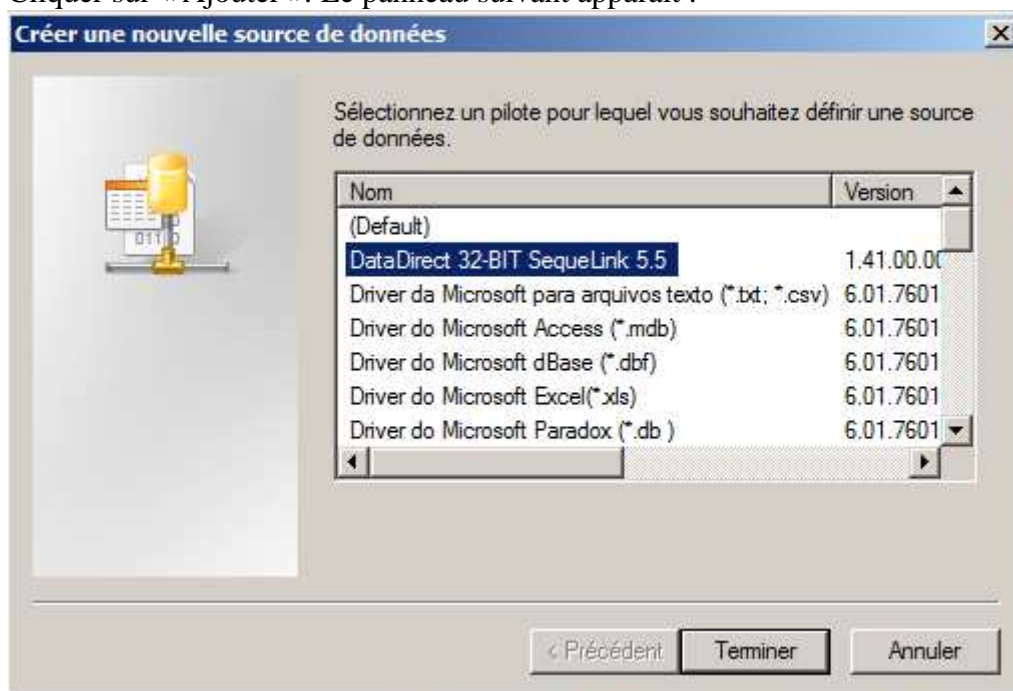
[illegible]

Créer une nouvelle source de données

Sélectionnez un pilote pour lequel vous souhaitez définir une source de données.

| Nom | Version |
|---|---|
| (Default) | |
| DataDirect 32-BIT SequeLink 5.5 | 1.41.00.0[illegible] |
| Driver da Microsoft para arquivos texto (*.txt; *.csv) | 6.01.7601 |
| Driver do Microsoft Access (*.mdb) | 6.01.7601 |
| Driver do Microsoft dBase (*.dbf) | 6.01.7601 |
| Driver do Microsoft Excel(*.xls) | 6.01.7601 |
| Driver do Microsoft Paradox (*.db ) | 6.01.7601 |

< Précédent Terminer Annuler